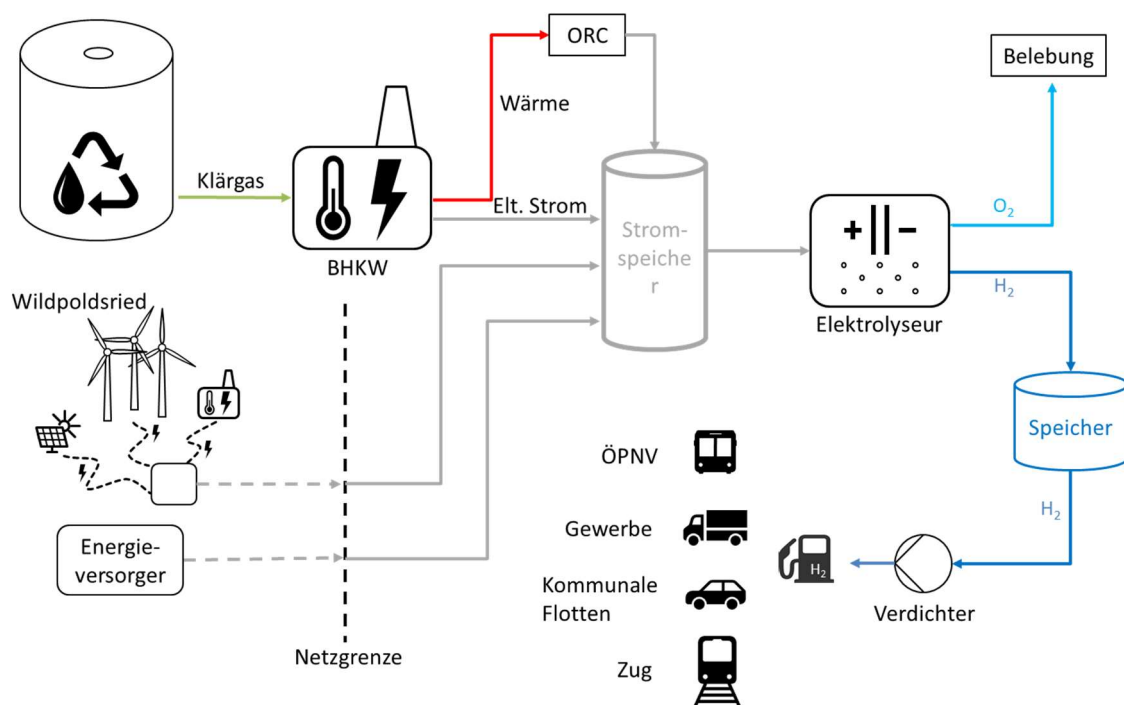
ORC

Wärme

Belebung

Klärgas

Elt. Strom

Strom-speicher

$O_2$

$H_2$

BHKW

Elektrolyseur

Wildpoldsried

Netzgrenze

Speicher

$H_2$

ÖPNV

Gewerbe

Kommunale Flotten

Zug

Energie-versorger

$H_2$

Verdichter